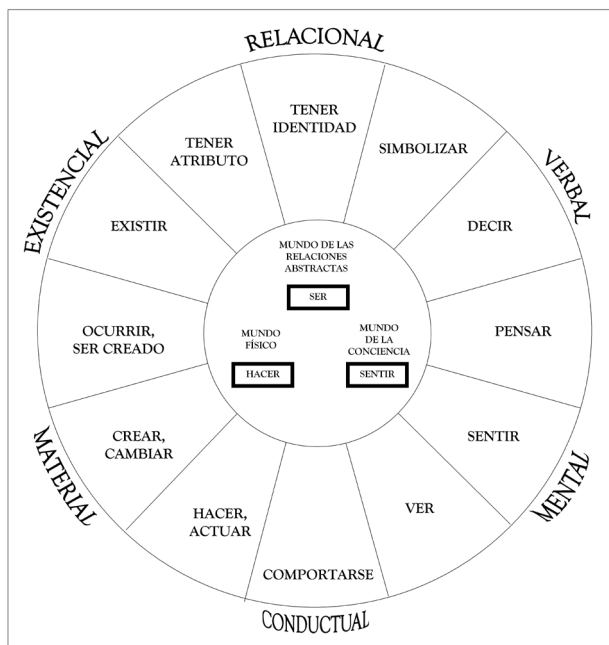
RELACIONAL

VERBAL

MENTAL

CONDUCTUAL

MATERIAL

EXISTENCIAL

TENER IDENTIDAD

SIMBOLIZAR

DECIR

PENSAR

SENTIR

VER

COMPORTARSE

HACER, ACTUAR

CREAR, CAMBIAR

OCURRIR, SER CREADO

EXISTIR

TENER ATRIBUTO

MUNDO DE LAS RELACIONES ABSTRACTAS

SER

MUNDO FÍSICO

HACER

MUNDO DE LA CONCIENCIA

SENTIR